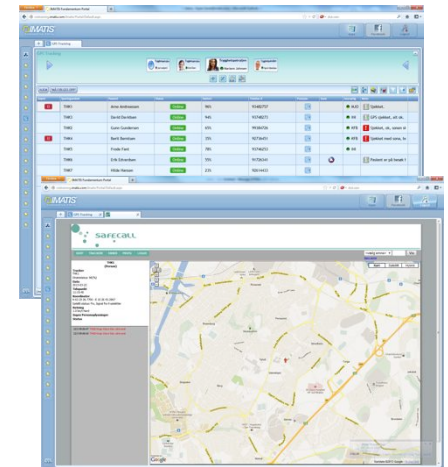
IMATIS

T480 Arne Andreassen
T481 Gerrit Davidsen
T482 Gunn Gundersen
T483 Berit Svendsen
T484 Frode Fant
T485 Erik Edvardsen
T486 Hilde Hansen

Sykmeldt
GPS sjekket
Sjekket
Sjekket
Pasient er på besøk

IMATIS

safecall

Google